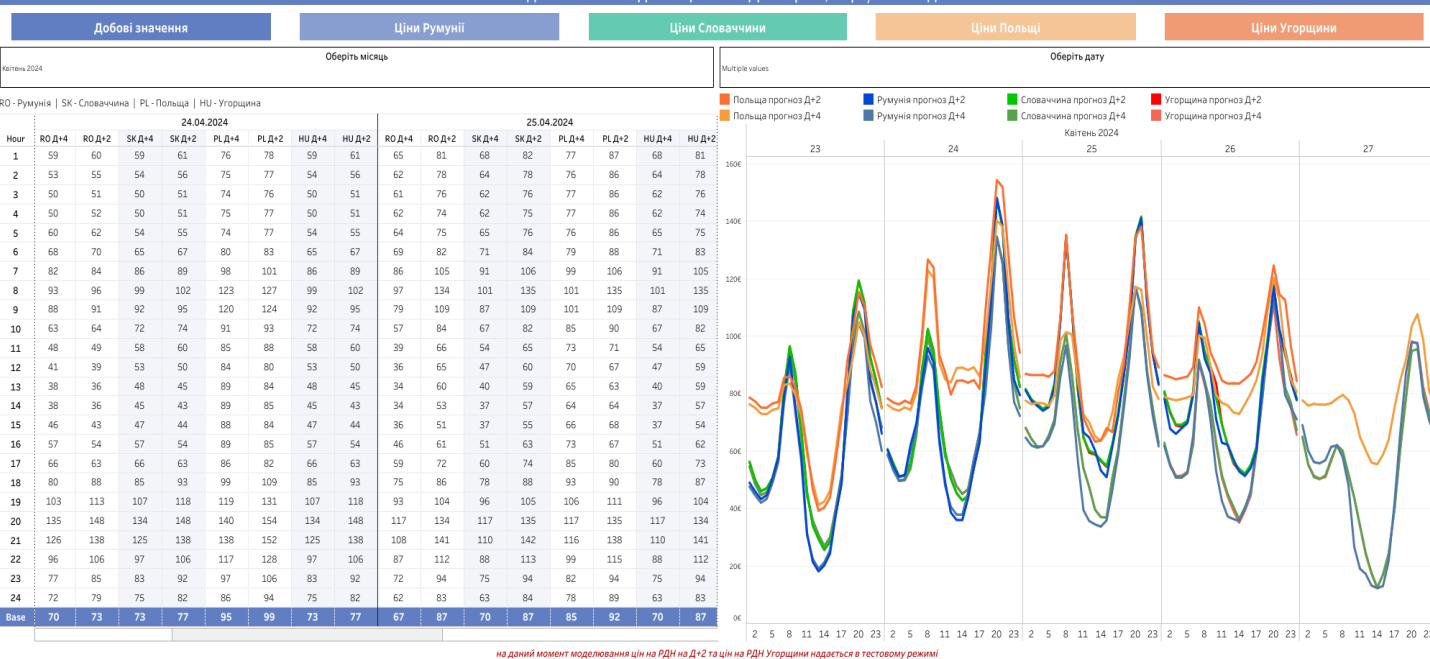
Добові значення | Ціни Румунії | Ціни Словаччини | Ціни Польщі | Ціни Угорщини

Оберіть місяць
Квітень 2024

Оберіть дату
Multiple values

RO - Румунія | SK - Словаччина | PL - Польща | HU - Угорщина

| Hour | 24.04.2024 RO Д+4 | RO Д+2 | SK Д+4 | SK Д+2 | PL Д+4 | PL Д+2 | HU Д+4 | HU Д+2 | 25.04.2024 RO Д+4 | RO Д+2 | SK Д+4 | SK Д+2 | PL Д+4 | PL Д+2 | HU Д+4 | HU Д+2 |
|---|---|---|---|---|---|---|---|---|---|---|---|---|---|---|---|---|
| 1 | 59 | 60 | 59 | 61 | 76 | 78 | 59 | 61 | 65 | 81 | 68 | 82 | 77 | 87 | 68 | 81 |
| 2 | 53 | 55 | 54 | 56 | 75 | 77 | 54 | 56 | 62 | 78 | 64 | 78 | 76 | 86 | 64 | 78 |
| 3 | 50 | 51 | 50 | 51 | 74 | 76 | 50 | 51 | 61 | 76 | 62 | 76 | 77 | 86 | 62 | 76 |
| 4 | 50 | 52 | 50 | 51 | 75 | 77 | 50 | 51 | 62 | 74 | 62 | 75 | 77 | 86 | 62 | 74 |
| 5 | 60 | 62 | 54 | 55 | 74 | 77 | 54 | 55 | 64 | 75 | 65 | 76 | 76 | 86 | 65 | 75 |
| 6 | 68 | 70 | 65 | 67 | 80 | 83 | 65 | 67 | 69 | 82 | 71 | 84 | 79 | 88 | 71 | 83 |
| 7 | 82 | 84 | 86 | 89 | 98 | 101 | 86 | 89 | 86 | 105 | 91 | 106 | 99 | 106 | 91 | 105 |
| 8 | 93 | 96 | 99 | 102 | 123 | 127 | 99 | 102 | 97 | 134 | 101 | 135 | 101 | 135 | 101 | 135 |
| 9 | 88 | 91 | 92 | 95 | 120 | 124 | 92 | 95 | 79 | 109 | 87 | 109 | 101 | 109 | 87 | 109 |
| 10 | 63 | 64 | 72 | 74 | 91 | 93 | 72 | 74 | 57 | 84 | 67 | 82 | 85 | 90 | 67 | 82 |
| 11 | 48 | 49 | 58 | 60 | 85 | 88 | 58 | 60 | 39 | 66 | 54 | 65 | 73 | 71 | 54 | 65 |
| 12 | 41 | 39 | 53 | 50 | 84 | 80 | 53 | 50 | 36 | 65 | 47 | 60 | 70 | 67 | 47 | 59 |
| 13 | 38 | 36 | 48 | 45 | 89 | 84 | 48 | 45 | 34 | 60 | 40 | 59 | 65 | 63 | 40 | 59 |
| 14 | 38 | 36 | 45 | 43 | 89 | 85 | 45 | 43 | 34 | 53 | 37 | 57 | 64 | 64 | 37 | 57 |
| 15 | 46 | 43 | 47 | 44 | 88 | 84 | 47 | 44 | 36 | 51 | 37 | 55 | 66 | 68 | 37 | 54 |
| 16 | 57 | 54 | 57 | 54 | 89 | 85 | 57 | 54 | 46 | 61 | 51 | 63 | 73 | 67 | 51 | 62 |
| 17 | 66 | 63 | 66 | 63 | 86 | 82 | 66 | 63 | 59 | 72 | 60 | 74 | 85 | 80 | 60 | 73 |
| 18 | 80 | 88 | 85 | 93 | 99 | 109 | 85 | 93 | 75 | 86 | 78 | 88 | 93 | 90 | 78 | 87 |
| 19 | 103 | 113 | 107 | 118 | 119 | 131 | 107 | 118 | 93 | 104 | 96 | 105 | 106 | 111 | 96 | 104 |
| 20 | 135 | 148 | 134 | 148 | 140 | 154 | 134 | 148 | 117 | 134 | 117 | 135 | 117 | 135 | 117 | 134 |
| 21 | 126 | 138 | 125 | 138 | 138 | 152 | 125 | 138 | 108 | 141 | 110 | 142 | 116 | 138 | 110 | 141 |
| 22 | 96 | 106 | 97 | 106 | 117 | 128 | 97 | 106 | 87 | 112 | 88 | 113 | 99 | 115 | 88 | 112 |
| 23 | 77 | 85 | 83 | 92 | 97 | 106 | 83 | 92 | 72 | 94 | 75 | 94 | 82 | 94 | 75 | 94 |
| 24 | 72 | 79 | 75 | 82 | 86 | 94 | 75 | 82 | 62 | 83 | 63 | 84 | 78 | 89 | 63 | 83 |
| Base | 70 | 73 | 73 | 77 | 95 | 99 | 73 | 77 | 67 | 87 | 70 | 87 | 85 | 92 | 70 | 87 |

Польща прогноз Д+2 | Румунія прогноз Д+2 | Словаччина прогноз Д+2 | Угорщина прогноз Д+2
Польща прогноз Д+4 | Румунія прогноз Д+4 | Словаччина прогноз Д+4 | Угорщина прогноз Д+4

Квітень 2024
23 | 24 | 25 | 26 | 27

160€ 140€ 120€ 100€ 80€ 60€ 40€ 20€ 0€

2 5 8 11 14 17 20 23 | 2 5 8 11 14 17 20 23 | 2 5 8 11 14 17 20 23 | 2 5 8 11 14 17 20 23 | 2 5 8 11 14 17 20 23

на даний момент моделювання цін на РДН на Д+2 та цін на РДН Угорщини надається в тестовому режимі